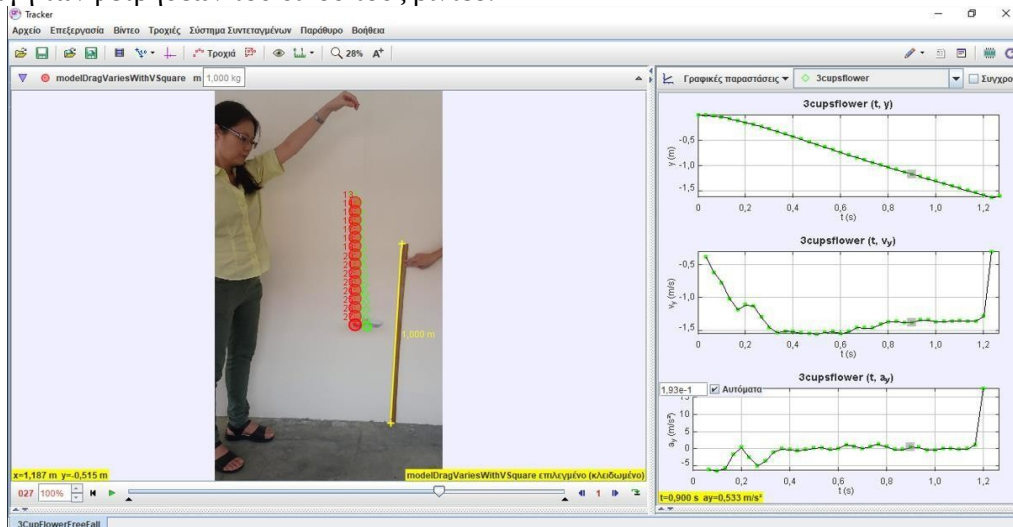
Tracker

Αρχείο Επεξεργασία Βίντεο Τροχιές Σύστημα Συντεταγμένων Παράθυρο Βοήθεια

Τροχιά 28% $A^+$

modelDragVariesWithVSquare m 1,000 kg

Γραφικές παραστάσεις 3cupsflower Συγχρο

3cupsflower (t, y)

y (m)

-0,5
-1,0
-1,5

0 0,2 0,4 0,6 0,8 1,0 1,2
t (s)

3cupsflower (t, $v_y$)

$v_y$ (m/s)

-0,5
-1,0
-1,5

0 0,2 0,4 0,6 0,8 1,0 1,2
t (s)

3cupsflower (t, $a_y$)

1,93e-1 Αυτόματα

$a_y$ (m/s²)

10
5
0
-5

0 0,2 0,4 0,6 0,8 1,0 1,2
t (s)

1,000 m

x=1,187 m y=-0,515 m

modelDragVariesWithVSquare επιλεγμένο (κλειδωμένο)

027 100% 1

t=0,900 s ay=0,533 m/s²

3CupFlowerFreeFall